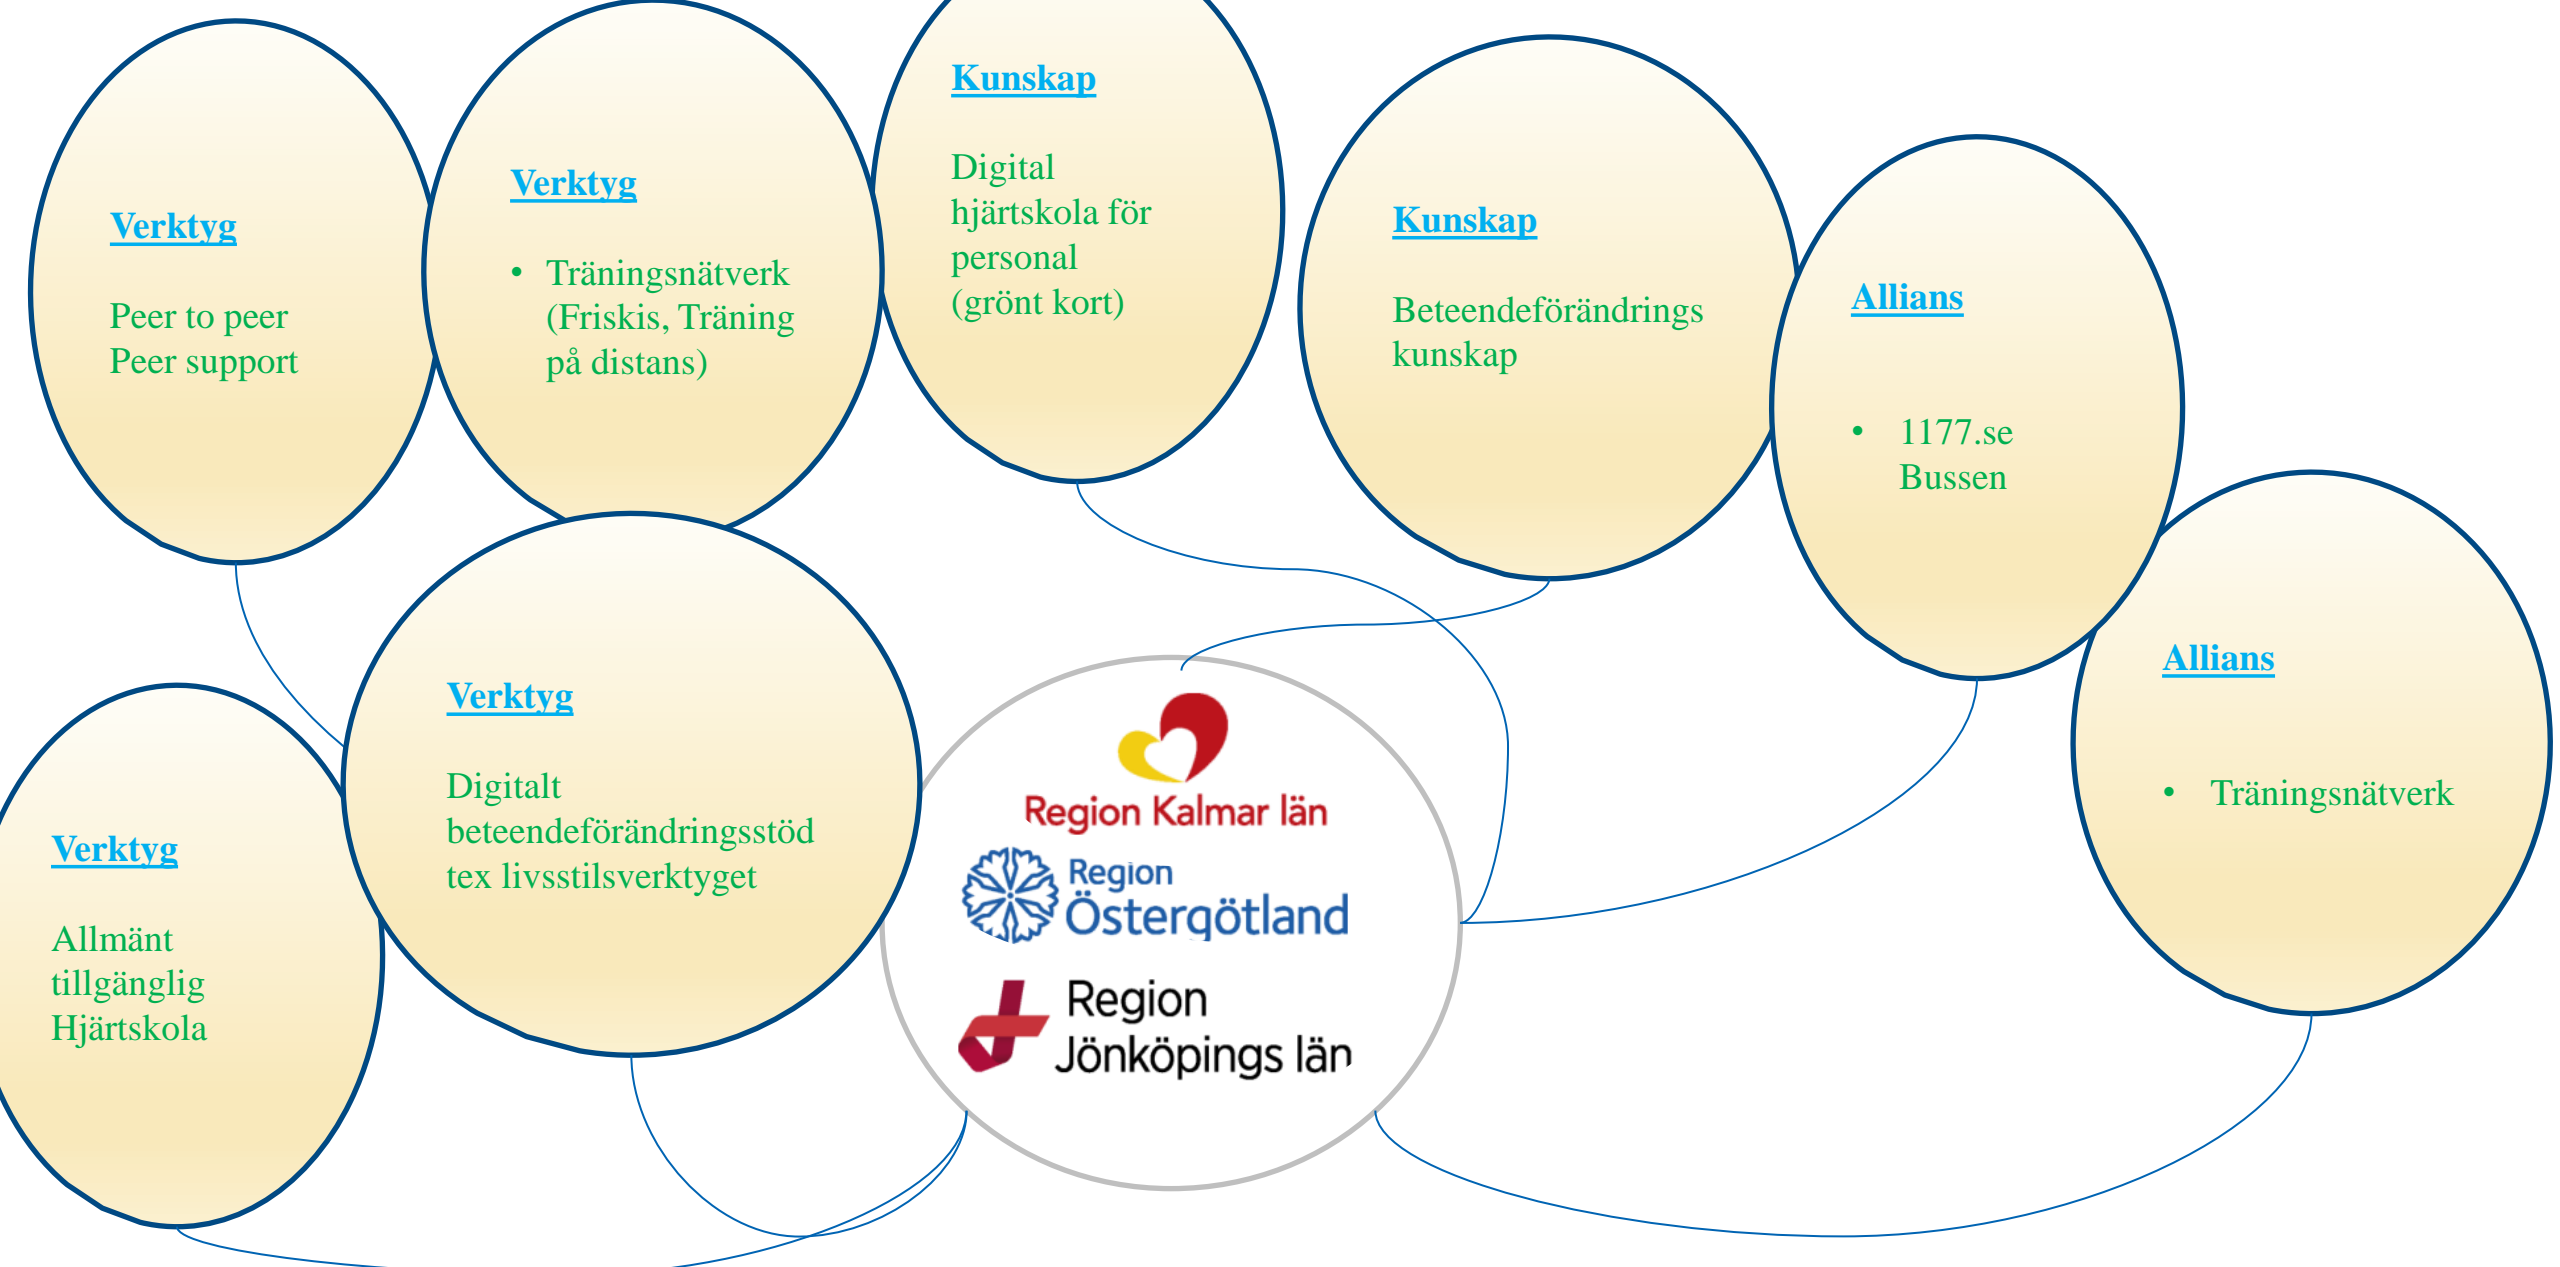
Verktyg

Peer to peer
Peer support

Verktyg

• Träningsnätverk (Friskis, Träning på distans)

Kunskap

Digital hjärtskola för personal (grönt kort)

Kunskap

Beteendeförändrings kunskap

Allians

• 1177.se
Bussen

Allians

• Träningsnätverk

Verktyg

Allmänt tillgänglig Hjärtskola

Verktyg

Digitalt beteendeförändringsstöd tex livsstilsverktyget

Region Kalmar län
Region Östergötland
Region Jönköpings län